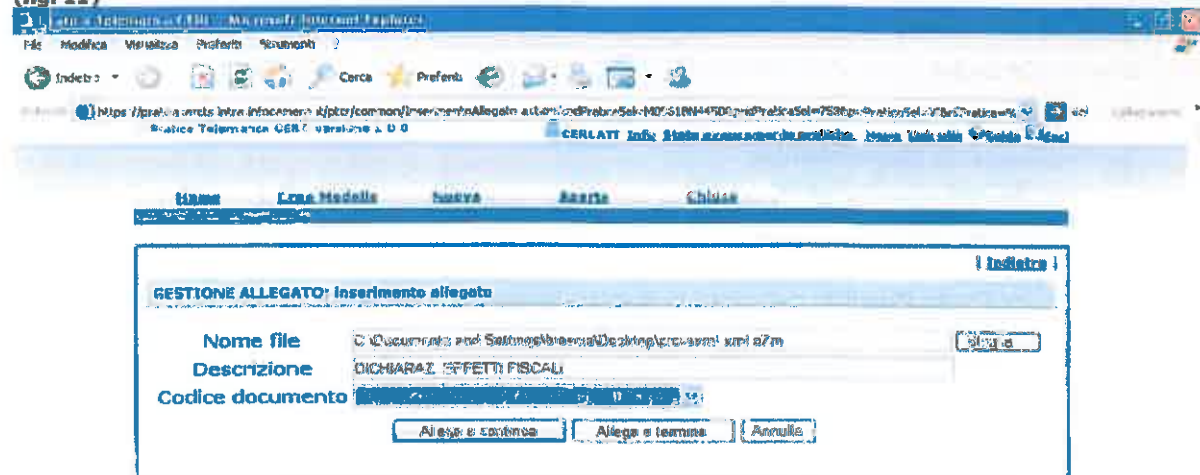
(fig. 21)

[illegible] Telemaco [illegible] - Microsoft Internet Explorer

File Modifica Visualizza Preferiti Strumenti ?

Indietro Cerca Preferiti

https://praticarmets.intra.infocamere.it/ptr/common/InserimentoAllegato.action?codPratica=Sel=MI0518NH4500&idPraticaSel=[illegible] Vai Collegamenti

Pratica Telematica CERT versione 1.0.0

CERLATT Info Stato avanzamento pratiche Nuova Usa altri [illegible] Guida Esci

Home Crea Modello Nuova Aperte Chiuse

| Indietro |

GESTIONE ALLEGATO: inserimento allegato

Nome file C:\Documents and Settings\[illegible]\Desktop\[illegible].xml.p7m Sfoglia...

Descrizione DICHIARAZ. EFFETTI FISCALI

Codice documento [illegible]

Allega e continua Allega e termina Annulla